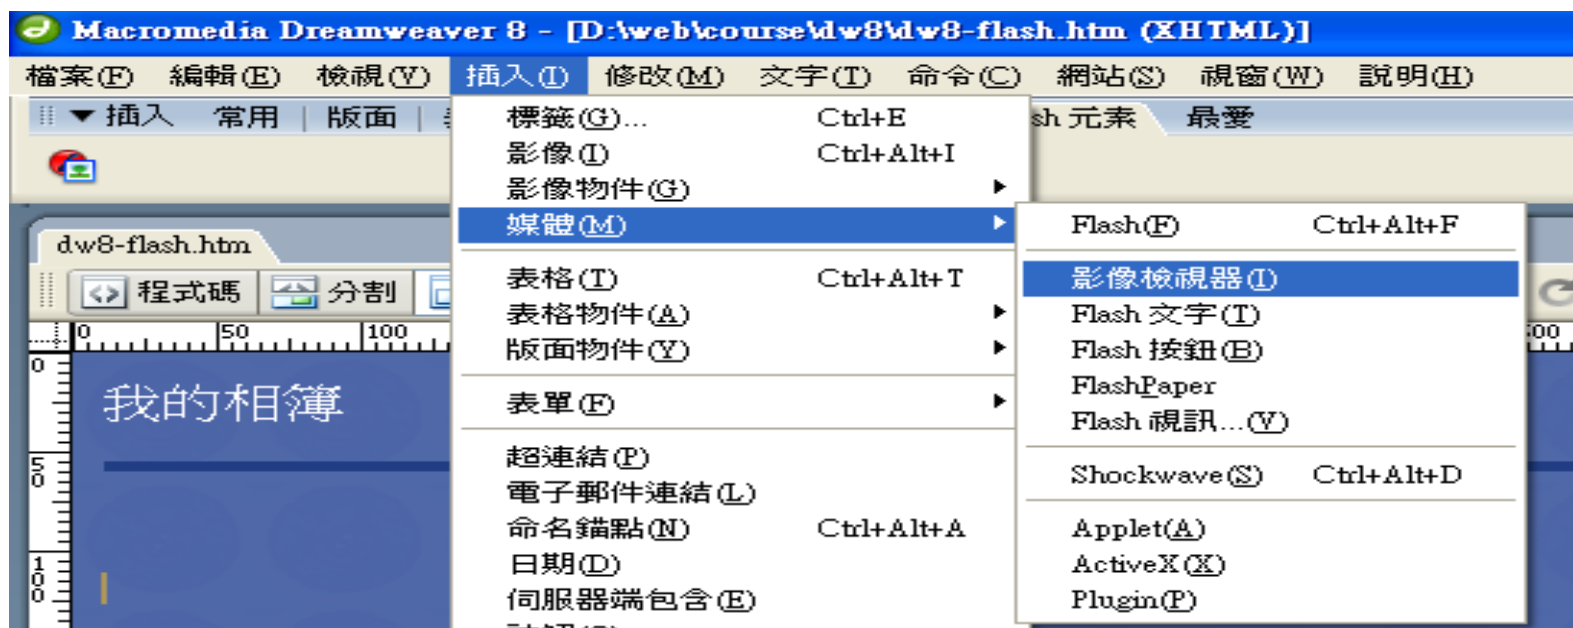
Macromedia Dreamweaver 8 - [D:\web\course\dw8\dw8-flash.htm (XHTML)]

檔案(F) 編輯(E) 檢視(V) 插入(I) 修改(M) 文字(T) 命令(C) 網站(S) 視窗(W) 說明(H)

插入 常用 版面 sh 元素 最愛

dw8-flash.htm

程式碼 分割

0 50 100 500

0 50 100

我的相簿

標籤(G)... Ctrl+E
影像(I) Ctrl+Alt+I
影像物件(G)
媒體(M)
表格(T) Ctrl+Alt+T
表格物件(A)
版面物件(Y)
表單(F)
超連結(P)
電子郵件連結(L)
命名錨點(N) Ctrl+Alt+A
日期(D)
伺服器端包含(E)
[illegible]

Flash(F) Ctrl+Alt+F
影像檢視器(I)
Flash 文字(T)
Flash 按鈕(B)
FlashPaper
Flash 視訊...(V)
Shockwave(S) Ctrl+Alt+D
Applet(A)
ActiveX(X)
Plugin(P)